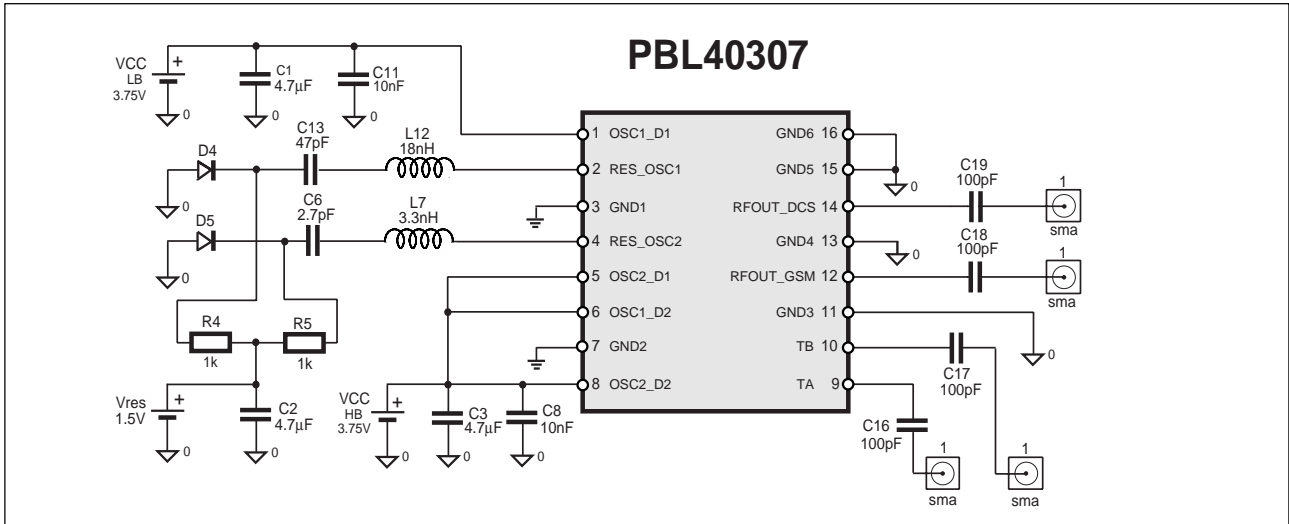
PBL40307

VCC
LB
3.75V
+
0

C1
4.7µF
0

C11
10nF
0

C13
47pF

L12
18nH

D4
0

C6
2.7pF

L7
3.3nH

D5
0

R4
1k

R5
1k

Vres
1.5V
+
0

C2
4.7µF
0

VCC
HB
3.75V
+
0

C3
4.7µF
0

C8
10nF
0

1 OSC1_D1
2 RES_OSC1
3 GND1
4 RES_OSC2
5 OSC2_D1
6 OSC1_D2
7 GND2
8 OSC2_D2

GND6 16
GND5 15
RFOUT_DCS 14
GND4 13
RFOUT_GSM 12
GND3 11
TB 10
TA 9

0
C19
100pF
1
sma

0
C18
100pF
1
sma

0

C17
100pF

C16
100pF

1
sma

1
sma